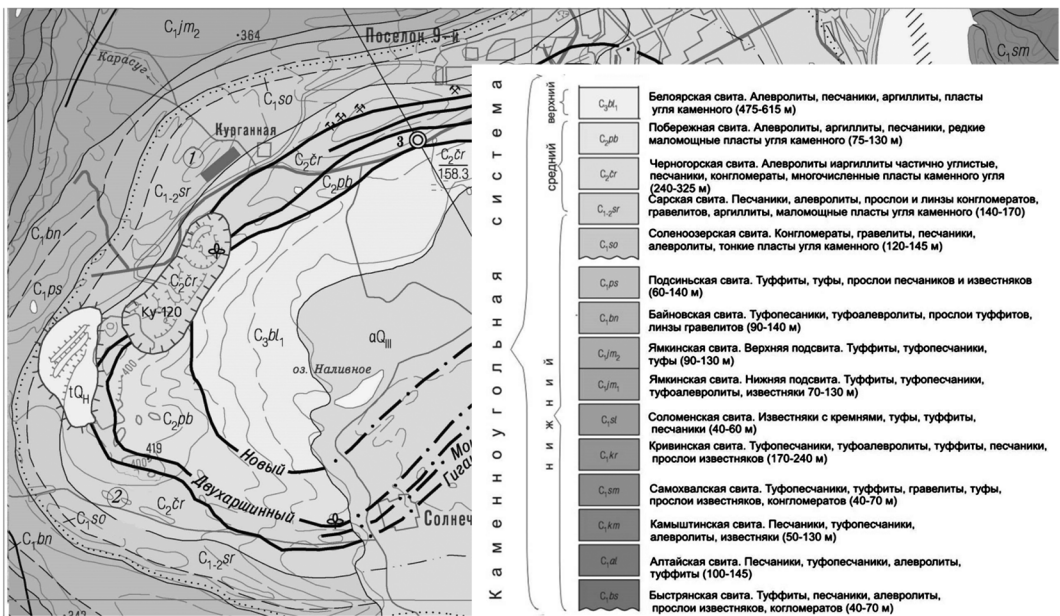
$C_1jm_2$ ·364 Поселок 9-й $C_1sm$
Карасук
$C_1so$
Курганная
3
$C_2čr$ $C_2čr$ 158.3
1
$C_{1-2}sr$
$C_2pb$
$C_1bn$
$C_2čr$
$C_1ps$
Ку-120
$C_3bl_1$
$aQ_{III}$
оз. Наливное
$tQ_H$
400
$C_2pb$
419
Новый
2
$C_2čr$
Двухаршинный
Мо
Гига
$C_1so$
Солнеч
$C_1bn$
$C_{1-2}sr$
342

Каменноугольная система

верхний
$C_3bl_1$ Белоярская свита. Алевролиты, песчаники, аргиллиты, пласты угля каменного (475-615 м)

средний
$C_2pb$ Побережная свита. Алевролиты, аргиллиты, песчаники, редкие маломощные пласты угля каменного (75-130 м)
$C_2čr$ Черногорская свита. Алевролиты иаргиллиты частично углистые, песчаники, конгломераты, многочисленные пласты каменного угля (240-325 м)
$C_{1-2}sr$ Сарская свита. Песчаники, алевролиты, прослои и линзы конгломератов, гравелитов, аргиллиты, маломощные пласты угля каменного (140-170)

нижний
$C_1so$ Соленоозерская свита. Конгломераты, гравелиты, песчаники, алевролиты, тонкие пласты угля каменного (120-145 м)
$C_1ps$ Подсинськая свита. Туффиты, туфы, прослои песчаников и известняков (60-140 м)
$C_1bn$ Байновская свита. Туфопесчаники, туфоалевролиты, прослои туффитов, линзы гравелитов (90-140 м)
$C_1jm_2$ Ямкинская свита. Верхняя подсвита. Туффиты, туфопесчаники, туфы (90-130 м)
$C_1jm_1$ Ямкинская свита. Нижняя подсвита. Туффиты, туфопесчаники, туфоалевролиты, известняки 70-130 м)
$C_1sl$ Соломенская свита. Известняки с кремнями, туфы, туффиты, песчаники (40-60 м)
$C_1kr$ Кривинская свита. Туфопесчаники, туфоалевролиты, туффиты, песчаники, прослои известняков (170-240 м)
$C_1sm$ Самохвалская свита. Туфопесчаники, туффиты, гравелиты, туфы, прослои известняков, конгломератов (40-70 м)
$C_1km$ Камыштинская свита. Песчаники, туфопесчаники, алевролиты, известняки (50-130 м)
$C_1al$ Алтайская свита. Песчаники, туфопесчаники, алевролиты, туффиты (100-145)
$C_1bs$ Быстрянская свита. Туффиты, песчаники, алевролиты, прослои известняков, коглометатов (40-70 м)